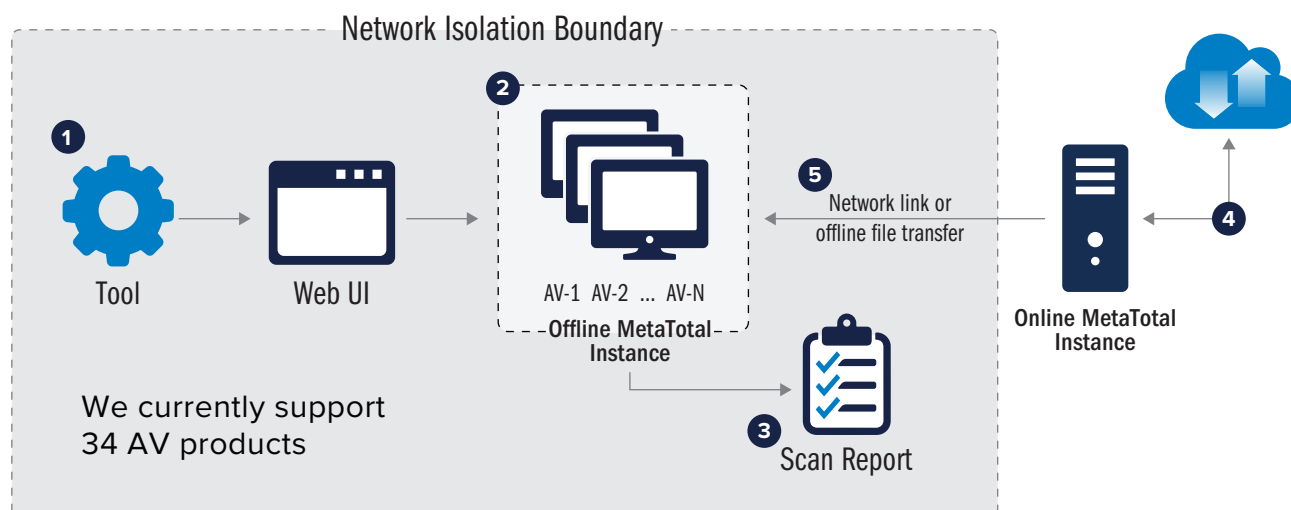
Network Isolation Boundary

1

Tool

Web UI

2

AV-1 AV-2 ... AV-N

Offline MetaTotal Instance

5

Network link or offline file transfer

Online MetaTotal Instance

4

3

Scan Report

We currently support 34 AV products